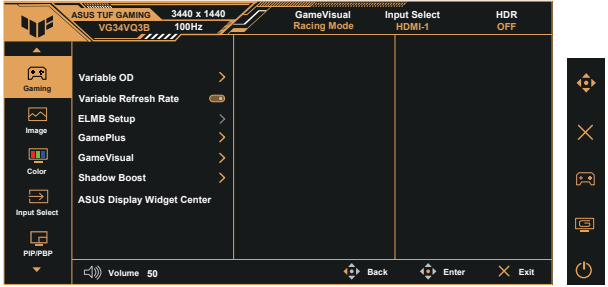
ASUS TUF GAMING 3440 x 1440
VG34VQ3B 100Hz

GameVisual
Racing Mode

Input Select
HDMI-1

HDR
OFF

Gaming

Image

Color

Input Select

PIP/PBP

Variable OD

Variable Refresh Rate

ELMB Setup

GamePlus

GameVisual

Shadow Boost

ASUS Display Widget Center

Volume 50

Back

Enter

Exit